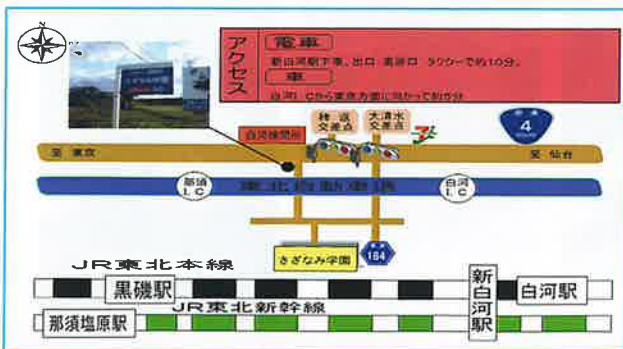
アクセス

電車

新白河駅下車。出口 高原口 タクシーで約10分。

車

白河 ICから東京方面に向かって約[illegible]分

白河検問所

陸 東京

至 仙台

4

境 明 交差点

大清水 交差点

那須 I C

東北自動車道

白河 I C

きざなみ学園

184

JR東北本線

黒磯駅

JR東北新幹線

新白河駅

白河駅

那須塩原駅